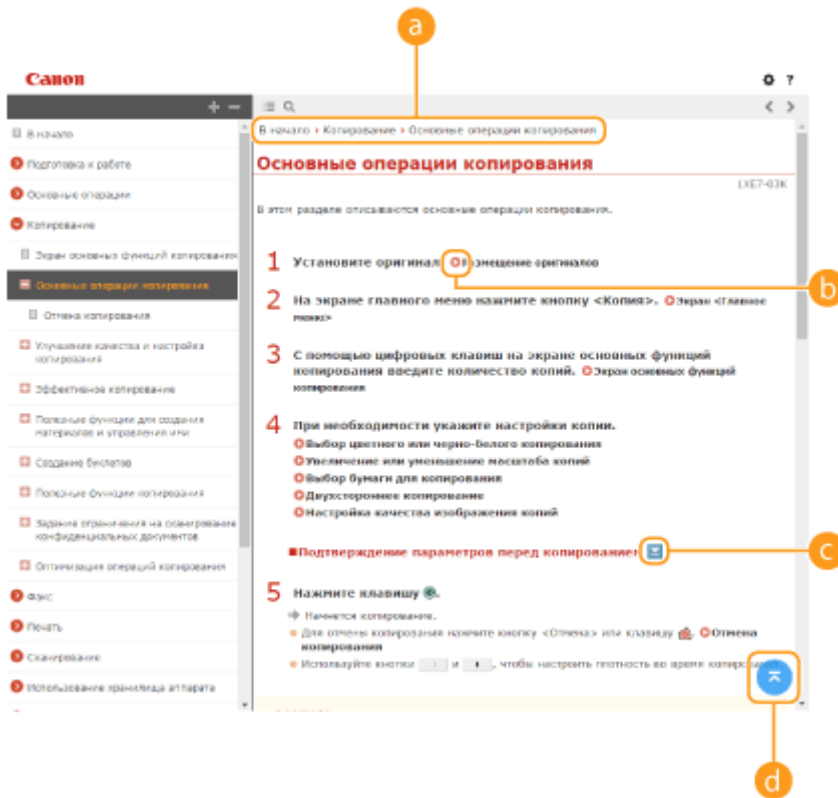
a

Canon

В начало
Подготовка к работе
Основные операции
Копирование
Экран основных функций копирования
Основные операции копирования
Отмена копирования
Улучшение качества и настройка копирования
Эффективное копирование
Полезные функции для создания материалов и управления ими
Создание буклетов
Полезные функции копирования
Задание ограничения на сканирование конфиденциальных документов
Оптимизация операций копирования
Факс
Печать
Сканирование
Использование хранилища аппарата

В начало › Копирование › Основные операции копирования

Основные операции копирования

LXE7-03K

В этом разделе описываются основные операции копирования.

1 Установите оригинал. Размещение оригиналов

b

2 На экране главного меню нажмите кнопку <Копия>. Экран <Главное меню>

3 С помощью цифровых клавиш на экране основных функций копирования введите количество копий. Экран основных функций копирования

4 При необходимости укажите настройки копии.
Выбор цветного или черно-белого копирования
Увеличение или уменьшение масштаба копий
Выбор бумаги для копирования
Двухстороннее копирование
Настройка качества изображения копий

Подтверждение параметров перед копированием

c

5 Нажмите клавишу.
Начнется копирование.
Для отмены копирования нажмите кнопку <Отмена> или клавишу. Отмена копирования
Используйте кнопки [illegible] и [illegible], чтобы настроить плотность во время копирования.

d